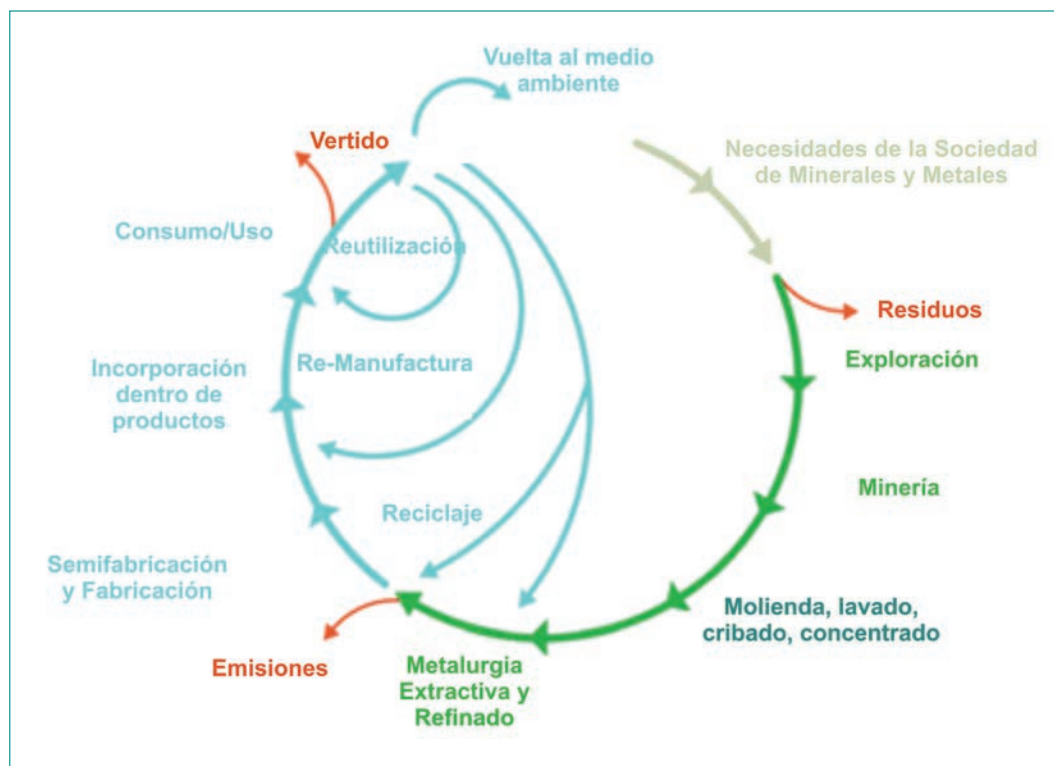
Vuelta al medio ambiente

Vertido

Necesidades de la Sociedad de Minerales y Metales

Consumo/Uso

Reutilización

Residuos

Exploración

Incorporación dentro de productos

Re-Manufactura

Minería

Reciclaje

Semifabricación y Fabricación

Molienda, lavado, cribado, concentrado

Emisiones

Metalurgia Extractiva y Refinado